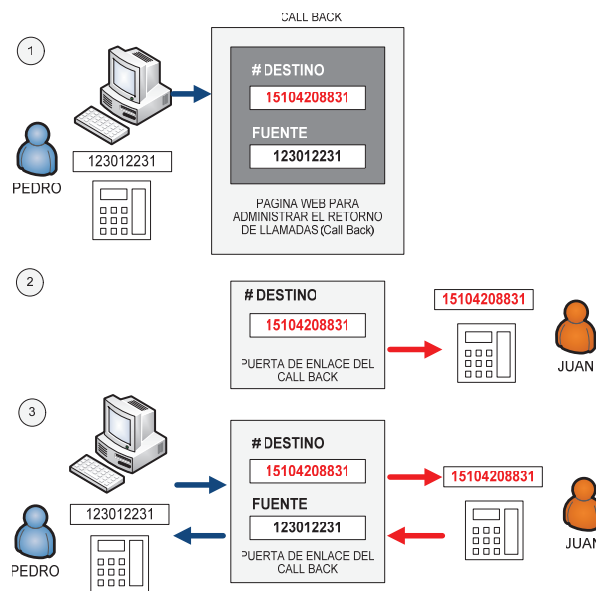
CALL BACK

1

# DESTINO

15104208831

FUENTE

123012231

123012231

PEDRO

PAGINA WEB PARA ADMINISTRAR EL RETORNO DE LLAMADAS (Call Back)

2

# DESTINO

15104208831

PUERTA DE ENLACE DEL CALL BACK

15104208831

JUAN

3

# DESTINO

15104208831

FUENTE

123012231

PUERTA DE ENLACE DEL CALL BACK

123012231

PEDRO

15104208831

JUAN